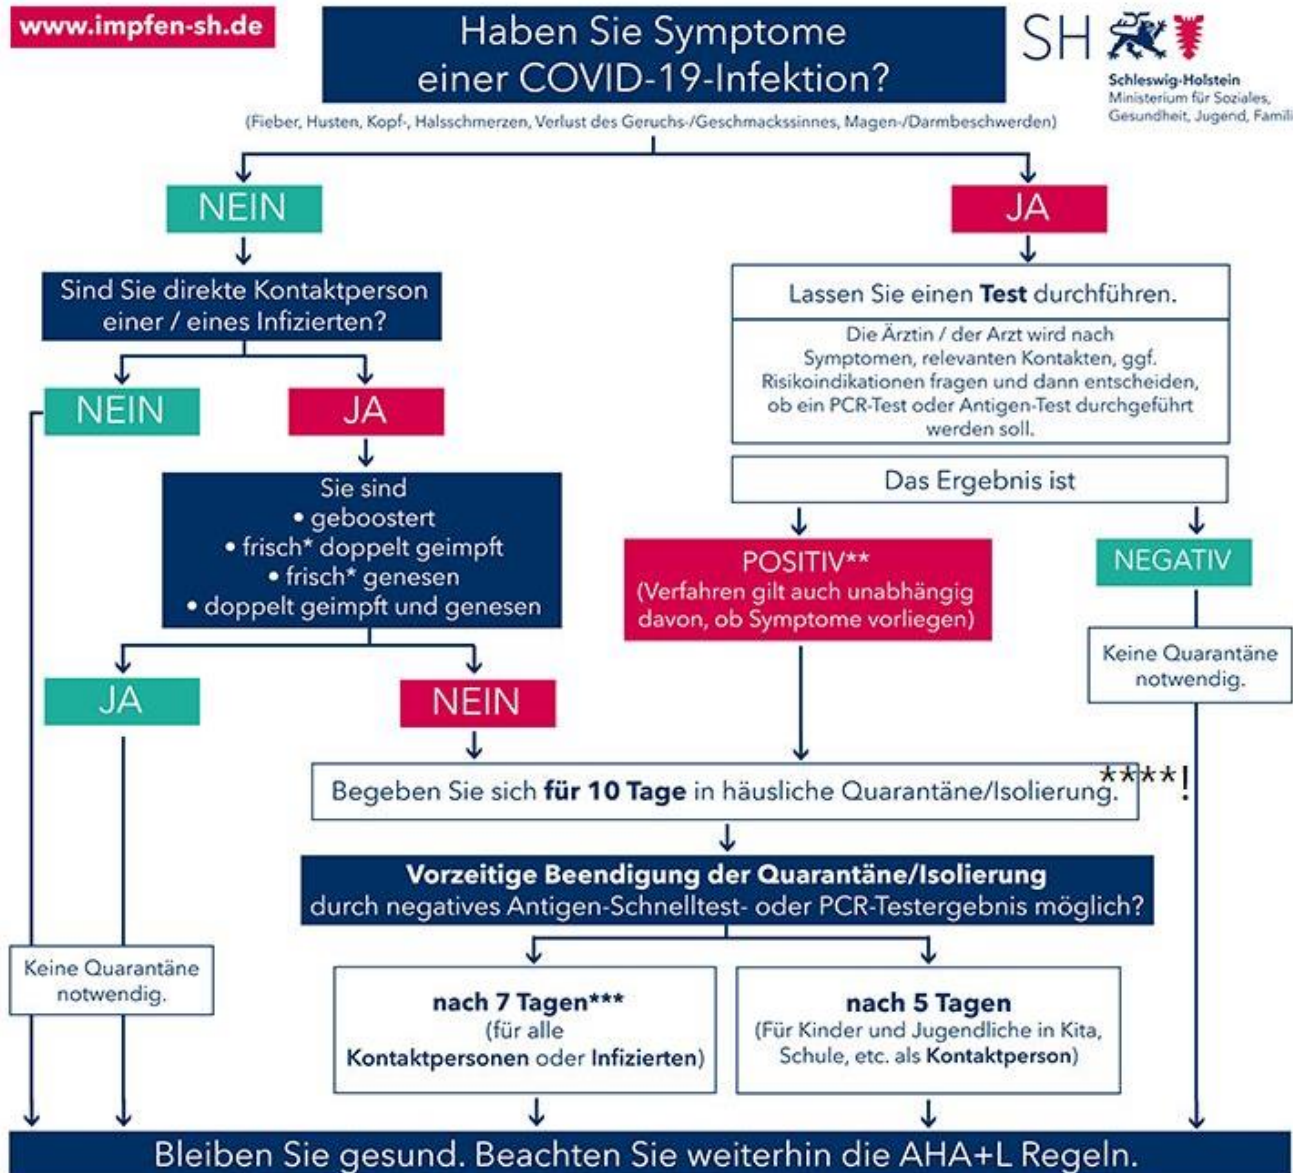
www.impfen-sh.de

Haben Sie Symptome einer COVID-19-Infektion?

SH

Schleswig-Holstein
Ministerium für Soziales, Gesundheit, Jugend, Famili

(Fieber, Husten, Kopf-, Halsschmerzen, Verlust des Geruchs-/Geschmackssinnes, Magen-/Darmbeschwerden)

NEIN

JA

Sind Sie direkte Kontaktperson einer / eines Infizierten?

NEIN

JA

Sie sind
• geboostert
• frisch* doppelt geimpft
• frisch* genesen
• doppelt geimpft und genesen

JA

NEIN

Lassen Sie einen **Test** durchführen.

Die Ärztin / der Arzt wird nach Symptomen, relevanten Kontakten, ggf. Risikoindikationen fragen und dann entscheiden, ob ein PCR-Test oder Antigen-Test durchgeführt werden soll.

Das Ergebnis ist

POSITIV**
(Verfahren gilt auch unabhängig davon, ob Symptome vorliegen)

NEGATIV

Keine Quarantäne notwendig.

Begeben Sie sich **für 10 Tage** in häusliche Quarantäne/Isolierung. ****!

**Vorzeitige Beendigung der Quarantäne/Isolierung** durch negatives Antigen-Schnelltest- oder PCR-Testergebnis möglich?

Keine Quarantäne notwendig.

**nach 7 Tagen*****
(für alle **Kontaktpersonen** oder **Infizierten**)

**nach 5 Tagen**
(Für Kinder und Jugendliche in Kita, Schule, etc. als **Kontaktperson**)

Bleiben Sie gesund. Beachten Sie weiterhin die AHA+L Regeln.